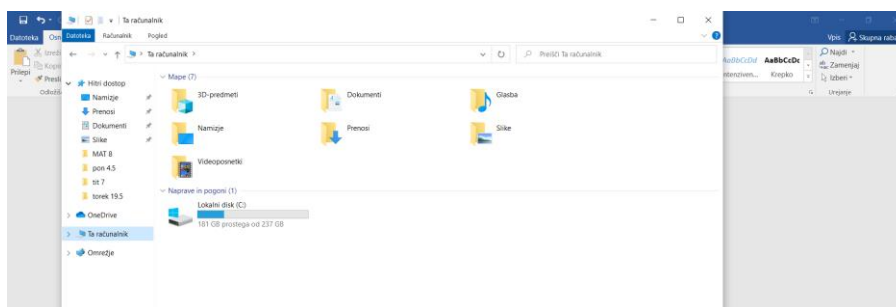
Ta računalnik

Datoteka Računalnik Pogled

Ta računalnik >

Preišči Ta računalnik

Hitri dostop
Namizje
Prenosi
Dokumenti
Slike
MAT 8
pon 4.5
tit 7
torek 19.5
OneDrive
Ta računalnik
Omrežje

Mape (7)
3D-predmeti
Dokumenti
Glasba
Namizje
Prenosi
Slike
Videoposnetki

Naprave in pogoni (1)
Lokalni disk (C:)
181 GB prostega od 237 GB

Datoteka
Osn
Prilepi
Izreži
Kopir
Preslik
Odložiš

AaBbCcDd AaBbCcDc
ntenziven... Krepko
Najdi
Zamenjaj
Izberi
Urejanje
Vpis
Skupna raba